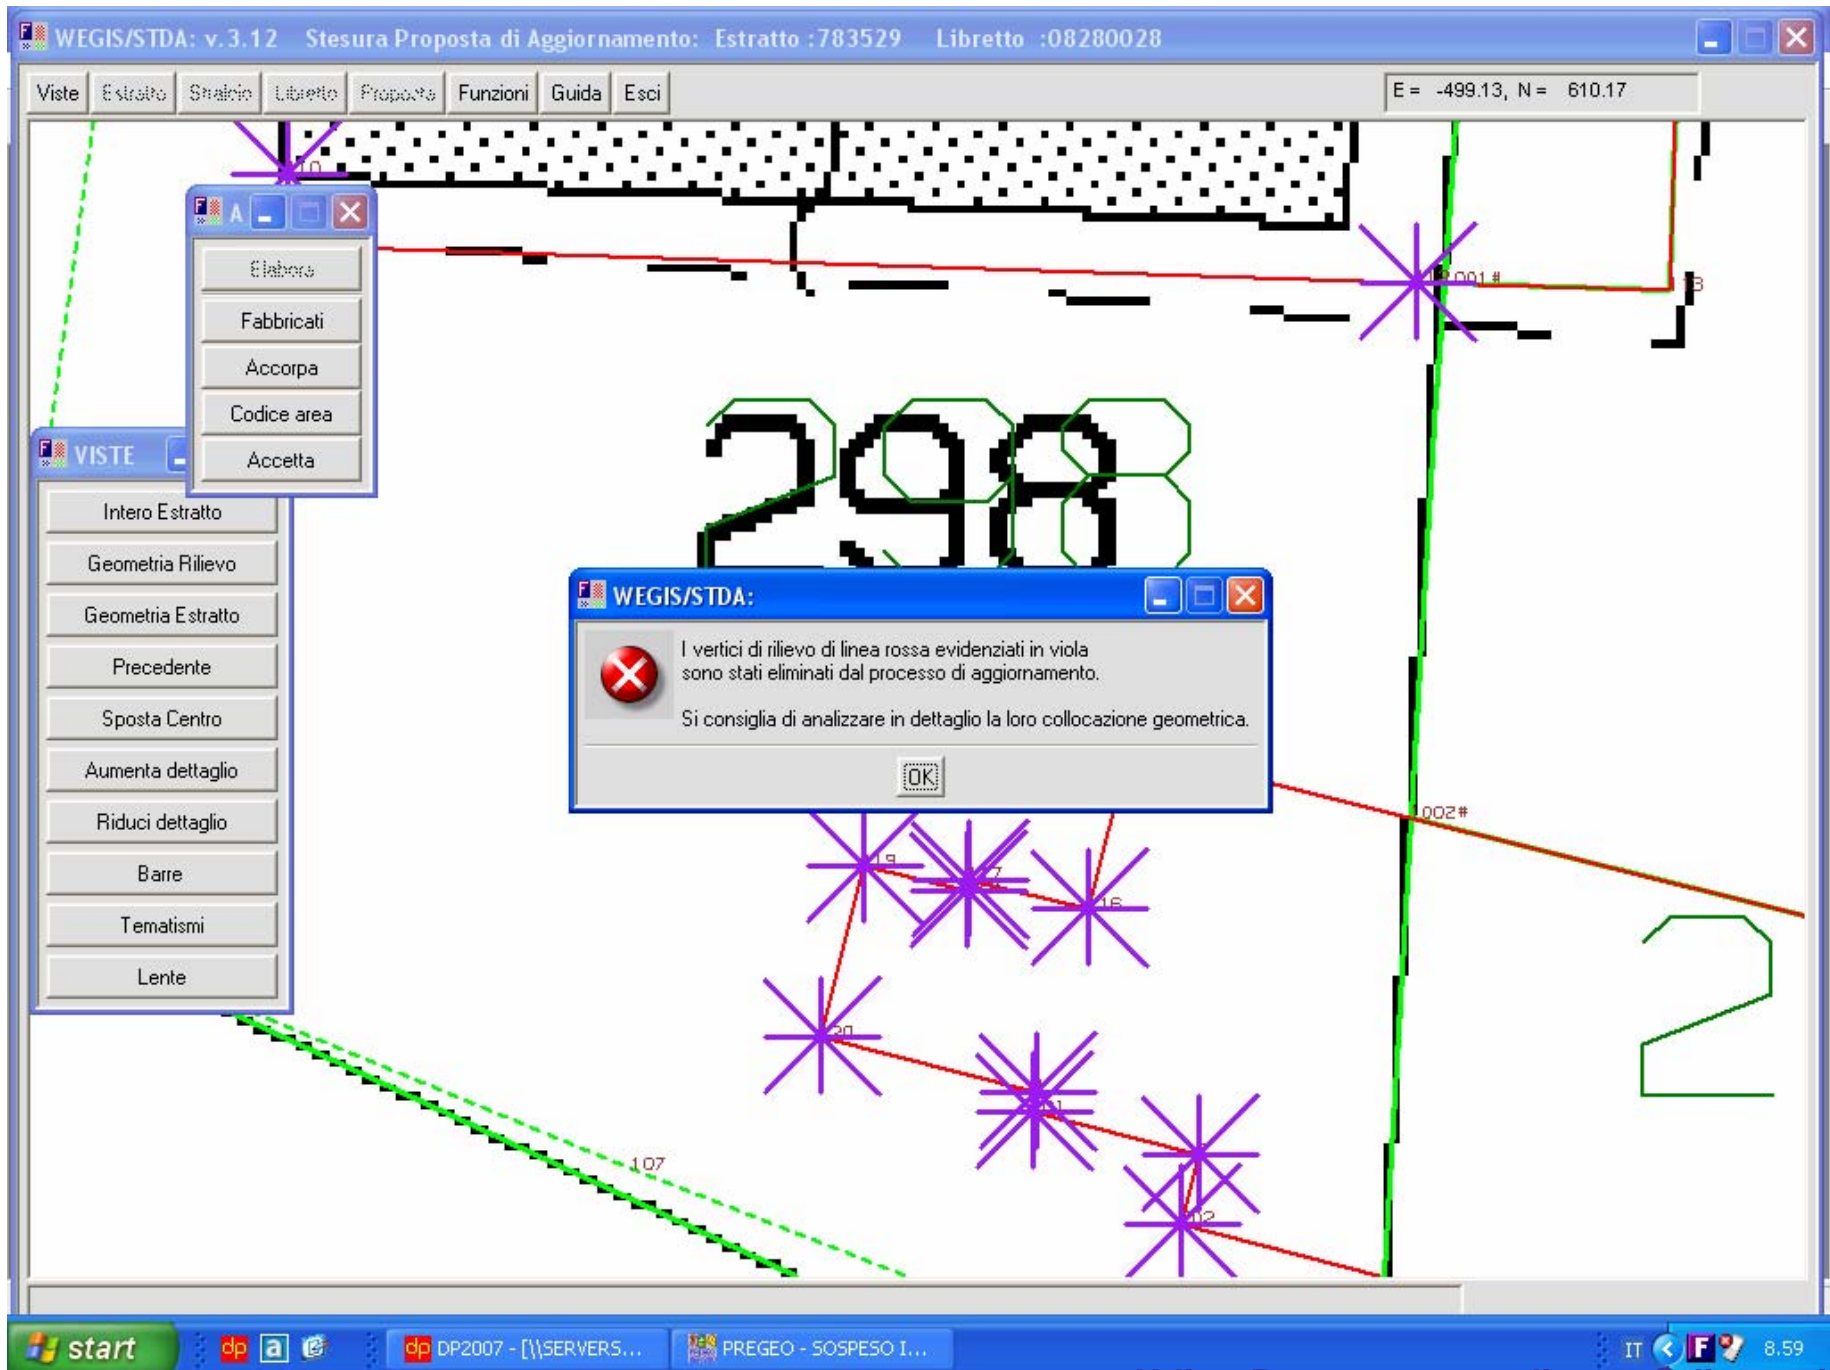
WEGIS/STDA: v.3.12 Stesura Proposta di Aggiornamento: Estratto :783529 Libretto :08280028

Viste Estratto Stralcio Libretto Proposta Funzioni Guida Esci

E = -499.13, N = 610.17

A

Elabora
Fabbricati
Accorpa
Codice area
Accetta

VISTE

Intero Estratto
Geometria Rilievo
Geometria Estratto
Precedente
Sposta Centro
Aumenta dettaglio
Riduci dettaglio
Barre
Tematismi
Lente

298

001#

002#

19

16

20

107

2

WEGIS/STDA:

I vertici di rilievo di linea rossa evidenziati in viola sono stati eliminati dal processo di aggiornamento.

Si consiglia di analizzare in dettaglio la loro collocazione geometrica.

OK

start

DP2007 - [\\SERVERS...

PREGEO - SOSPESO I...

IT

8.59